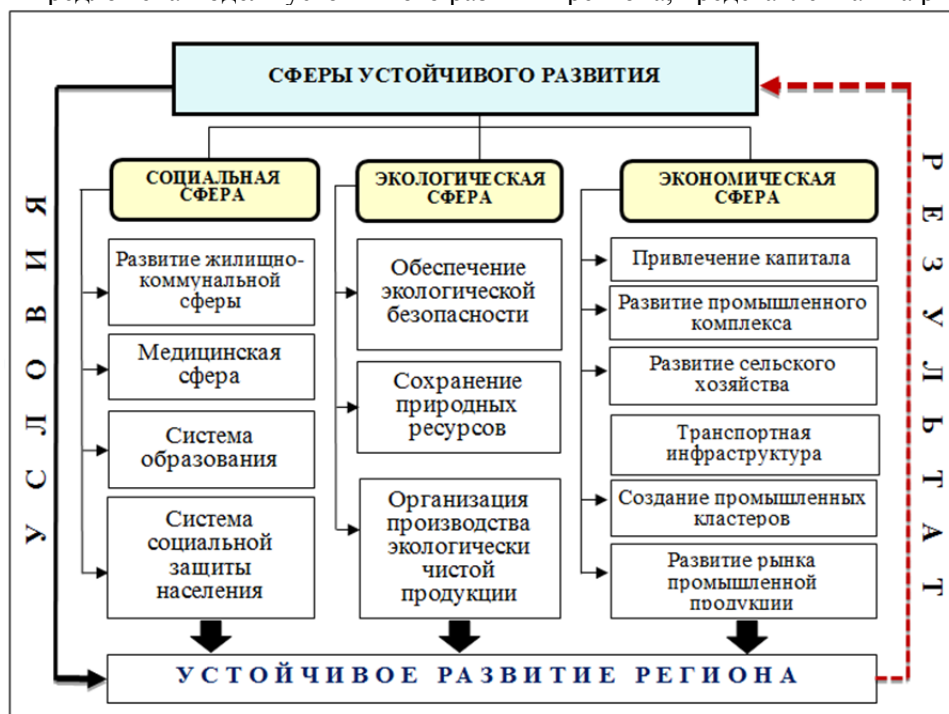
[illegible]

СФЕРЫ УСТОЙЧИВОГО РАЗВИТИЯ

У С Л О В И Я

Р Е З У Л Ь Т А Т

СОЦИАЛЬНАЯ СФЕРА

Развитие жилищно-коммунальной сферы

Медицинская сфера

Система образования

Система социальной защиты населения

ЭКОЛОГИЧЕСКАЯ СФЕРА

Обеспечение экологической безопасности

Сохранение природных ресурсов

Организация производства экологически чистой продукции

ЭКОНОМИЧЕСКАЯ СФЕРА

Привлечение капитала

Развитие промышленного комплекса

Развитие сельского хозяйства

Транспортная инфраструктура

Создание промышленных кластеров

Развитие рынка промышленной продукции

УСТОЙЧИВОЕ РАЗВИТИЕ РЕГИОНА